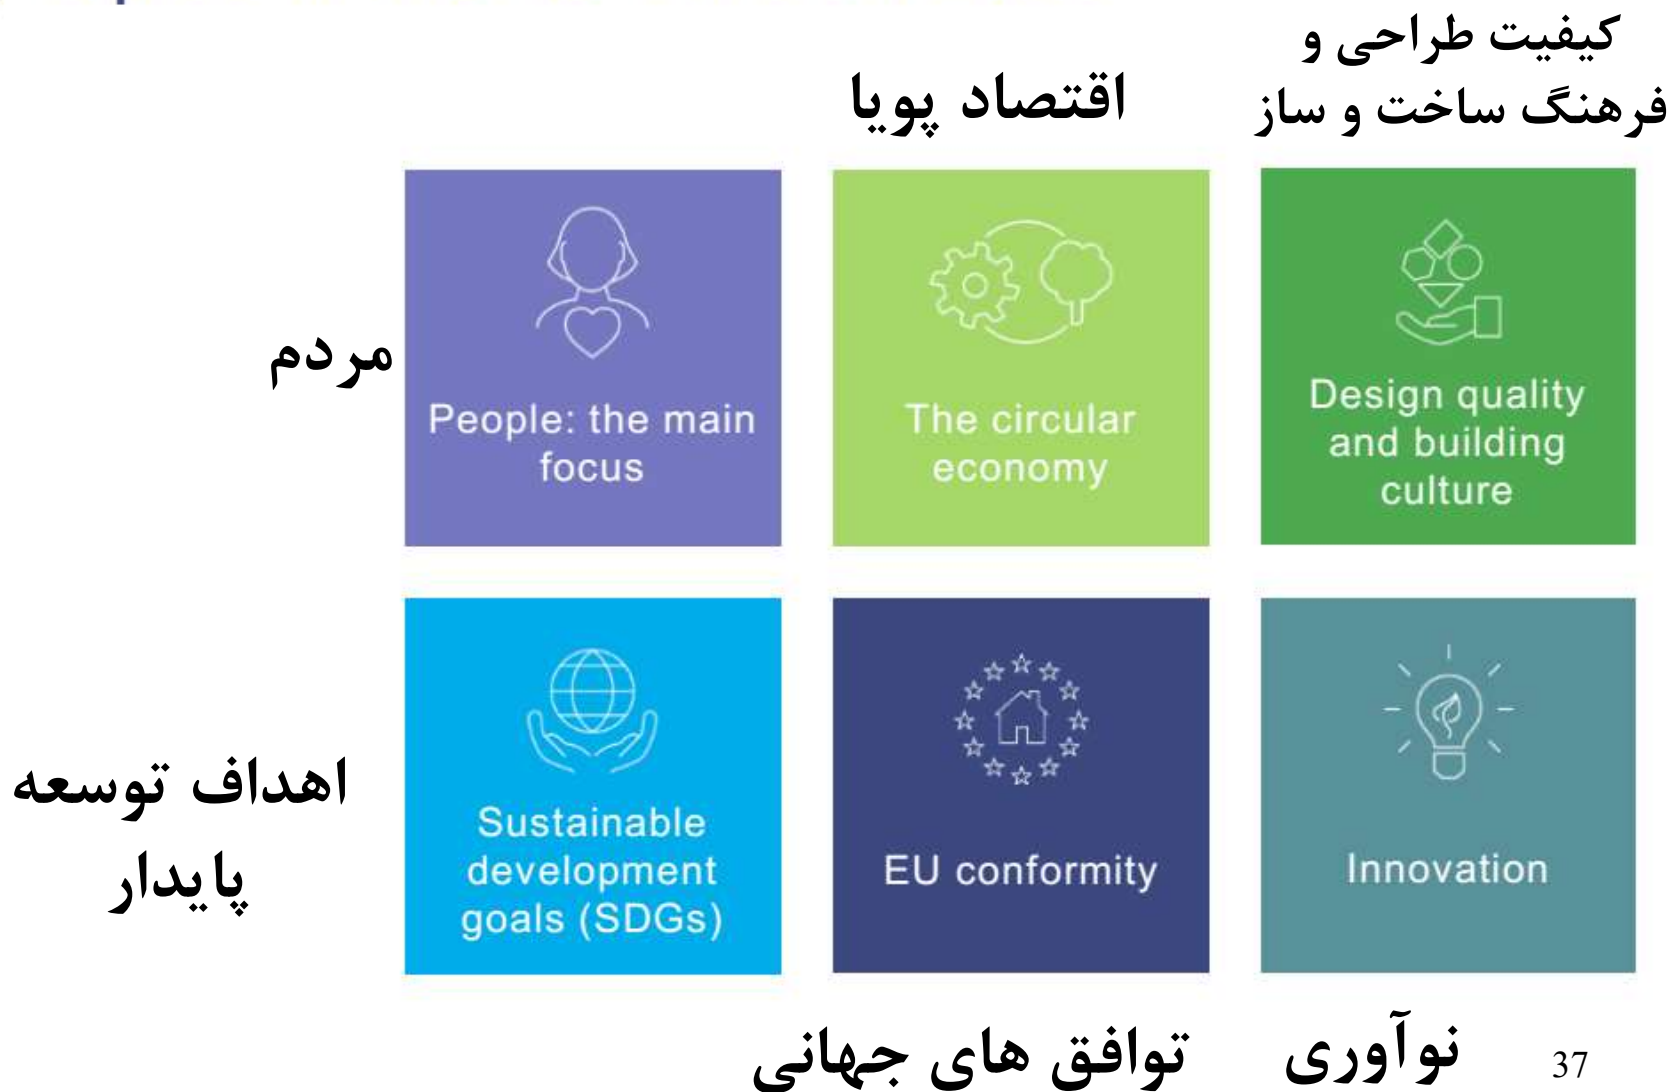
کیفیت طراحی و فرهنگ ساخت و ساز

اقتصاد پویا

مردم

People: the main focus

The circular economy

Design quality and building culture

اهداف توسعه پایدار

Sustainable development goals (SDGs)

EU conformity

Innovation

نوآوری

توافق های جهانی

37